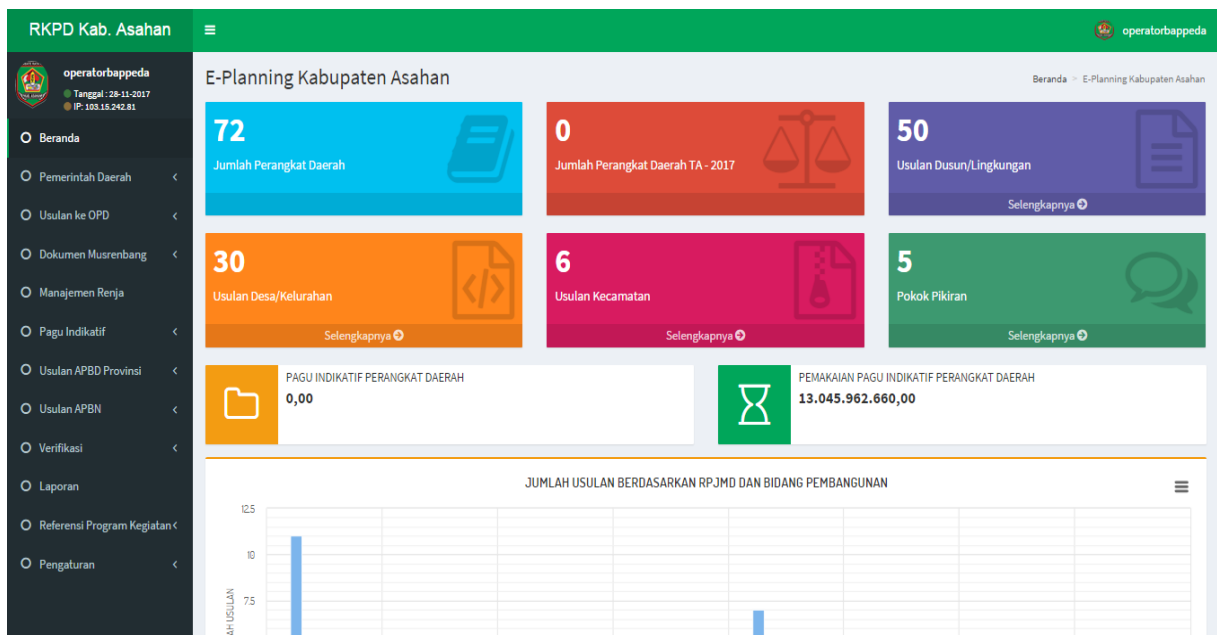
RKPD Kab. Asahan

≡

operatorbappeda

operatorbappeda
Tanggal : 28-11-2017
IP: 103.15.242.81

Beranda
Pemerintah Daerah
Usulan ke OPD
Dokumen Musrenbang
Manajemen Renja
Pagu Indikatif
Usulan APBD Provinsi
Usulan APBN
Verifikasi
Laporan
Referensi Program Kegiatan
Pengaturan

E-Planning Kabupaten Asahan

Beranda > E-Planning Kabupaten Asahan

72
Jumlah Perangkat Daerah

0
Jumlah Perangkat Daerah TA - 2017

50
Usulan Dusun/Lingkungan
Selengkapnya

30
Usulan Desa/Kelurahan
Selengkapnya

6
Usulan Kecamatan
Selengkapnya

5
Pokok Pikiran
Selengkapnya

PAGU INDIKATIF PERANGKAT DAERAH
0,00

PEMAKAIAN PAGU INDIKATIF PERANGKAT DAERAH
13.045.962.660,00

JUMLAH USULAN BERDASARKAN RPJMD DAN BIDANG PEMBANGUNAN

12.5
10
7.5
AH USULAN